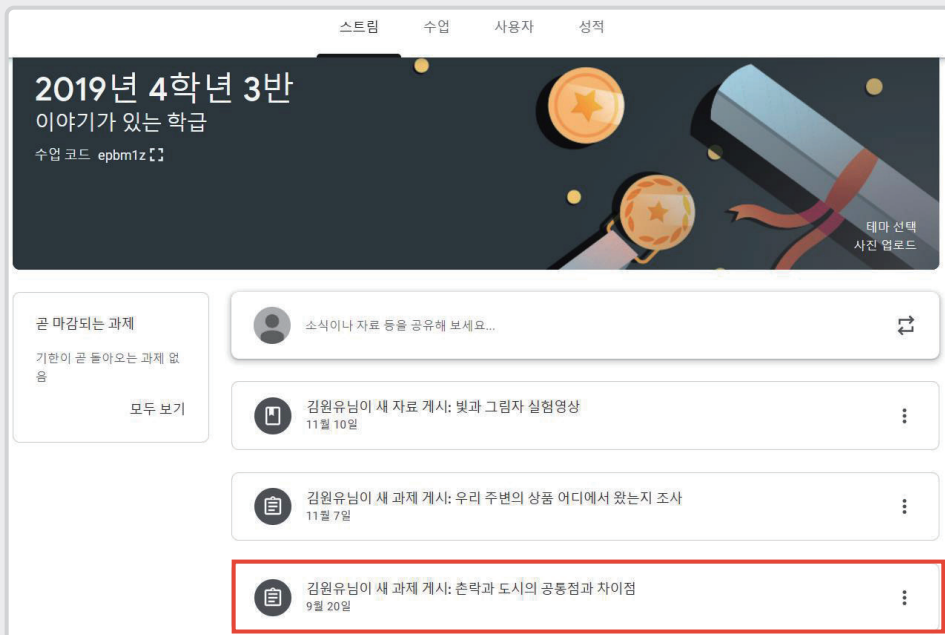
스트림 수업 사용자 성적

2019년 4학년 3반
이야기가 있는 학급
수업 코드 epbm1z

테마 선택
사진 업로드

곧 마감되는 과제
기한이 곧 돌아오는 과제 없음
모두 보기

소식이나 자료 등을 공유해 보세요...

김원유님이 새 자료 게시: 빛과 그림자 실험영상
11월 10일

김원유님이 새 과제 게시: 우리 주변의 상품 어디에서 왔는지 조사
11월 7일

김원유님이 새 과제 게시: 촌락과 도시의 공통점과 차이점
9월 20일